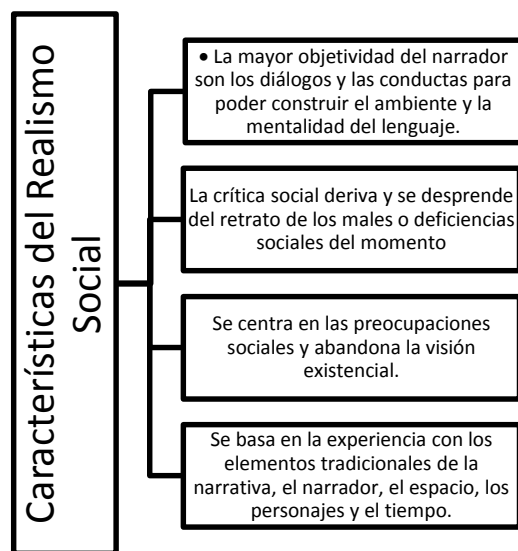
Características del Realismo Social

• La mayor objetividad del narrador son los diálogos y las conductas para poder construir el ambiente y la mentalidad del lenguaje.

La crítica social deriva y se desprende del retrato de los males o deficiencias sociales del momento

Se centra en las preocupaciones sociales y abandona la visión existencial.

Se basa en la experiencia con los elementos tradicionales de la narrativa, el narrador, el espacio, los personajes y el tiempo.